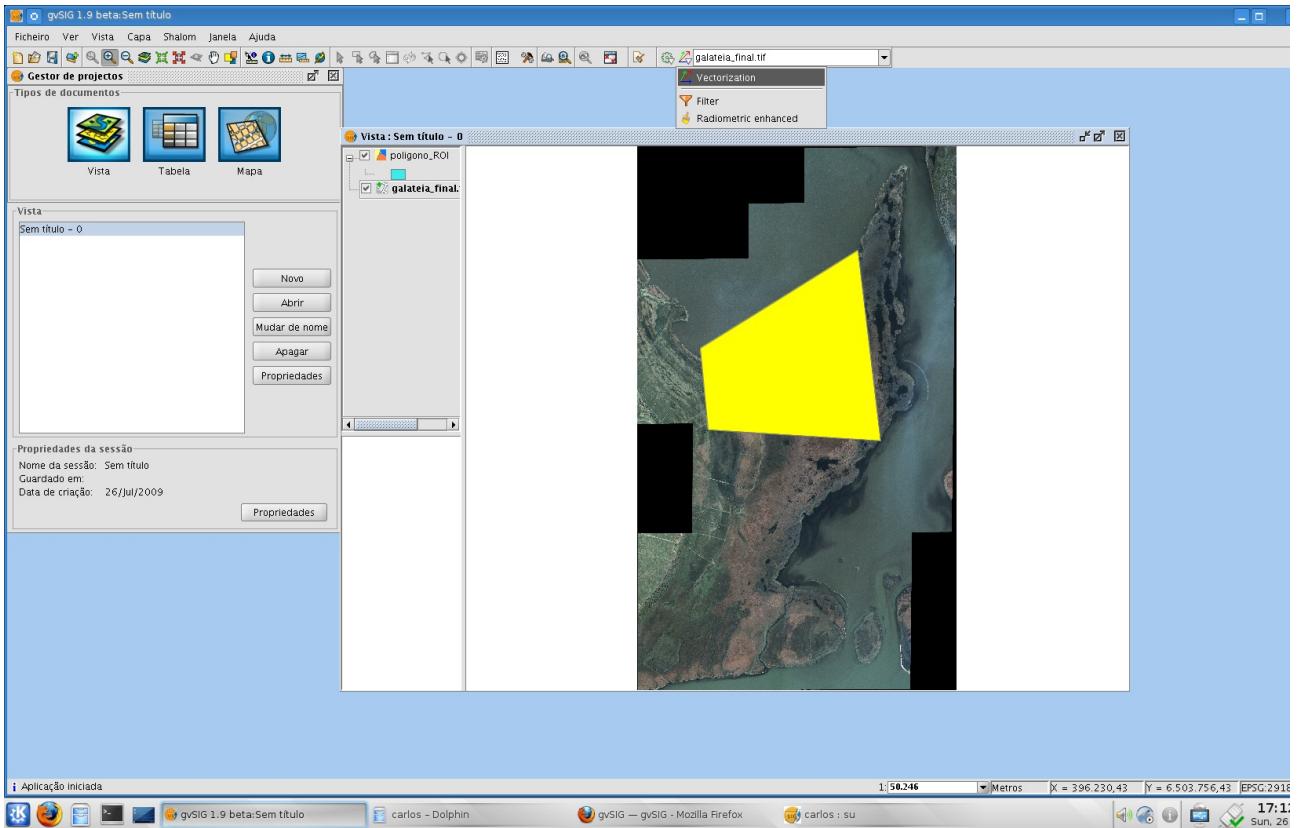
gvSIG 1.9 beta:Sem título

Ficheiro Ver Vista Capa Shalom Janela Ajuda

galateia_final.tif

Vectorization
Filter
Radiometric enhanced

Gestor de projectos

Tipos de documentos

Vista
Tabela
Mapa

Vista

Sem título - 0

Novo
Abrir
Mudar de nome
Apagar
Propriedades

Propriedades da sessão

Nome da sessão: Sem título
Guardado em:
Data de criação: 26/Jul/2009

Propriedades

Vista : Sem título - 0

poligono_ROI
galateia_final.

Aplicação iniciada

1: 50.246
Metros
X = 396.230,43
Y = 6.503.756,43
EPSG:2918

gvSIG 1.9 beta:Sem título
carlos - Dolphin
gvSIG — gvSIG - Mozilla Firefox
carlos : su
17:1
Sun, 26